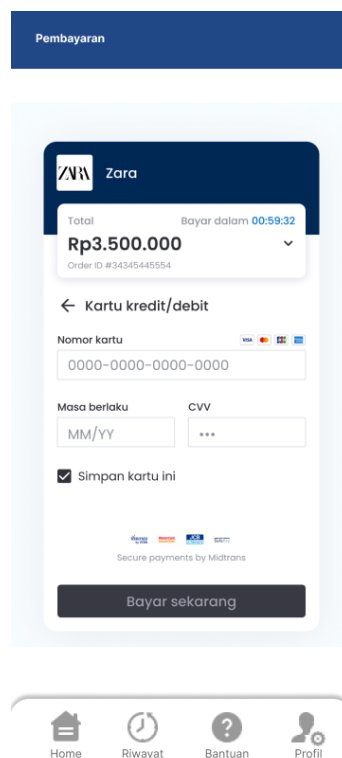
Pembayaran

ZARA Zara

Total Bayar dalam 00:59:32
Rp3.500.000
Order ID #34345445554

← Kartu kredit/debit

Nomor kartu
0000-0000-0000-0000

Masa berlaku
MM/YY

CVV
•••

Simpan kartu ini

Secure payments by Midtrans

Bayar sekarang

Home Riwayat Bantuan Profil